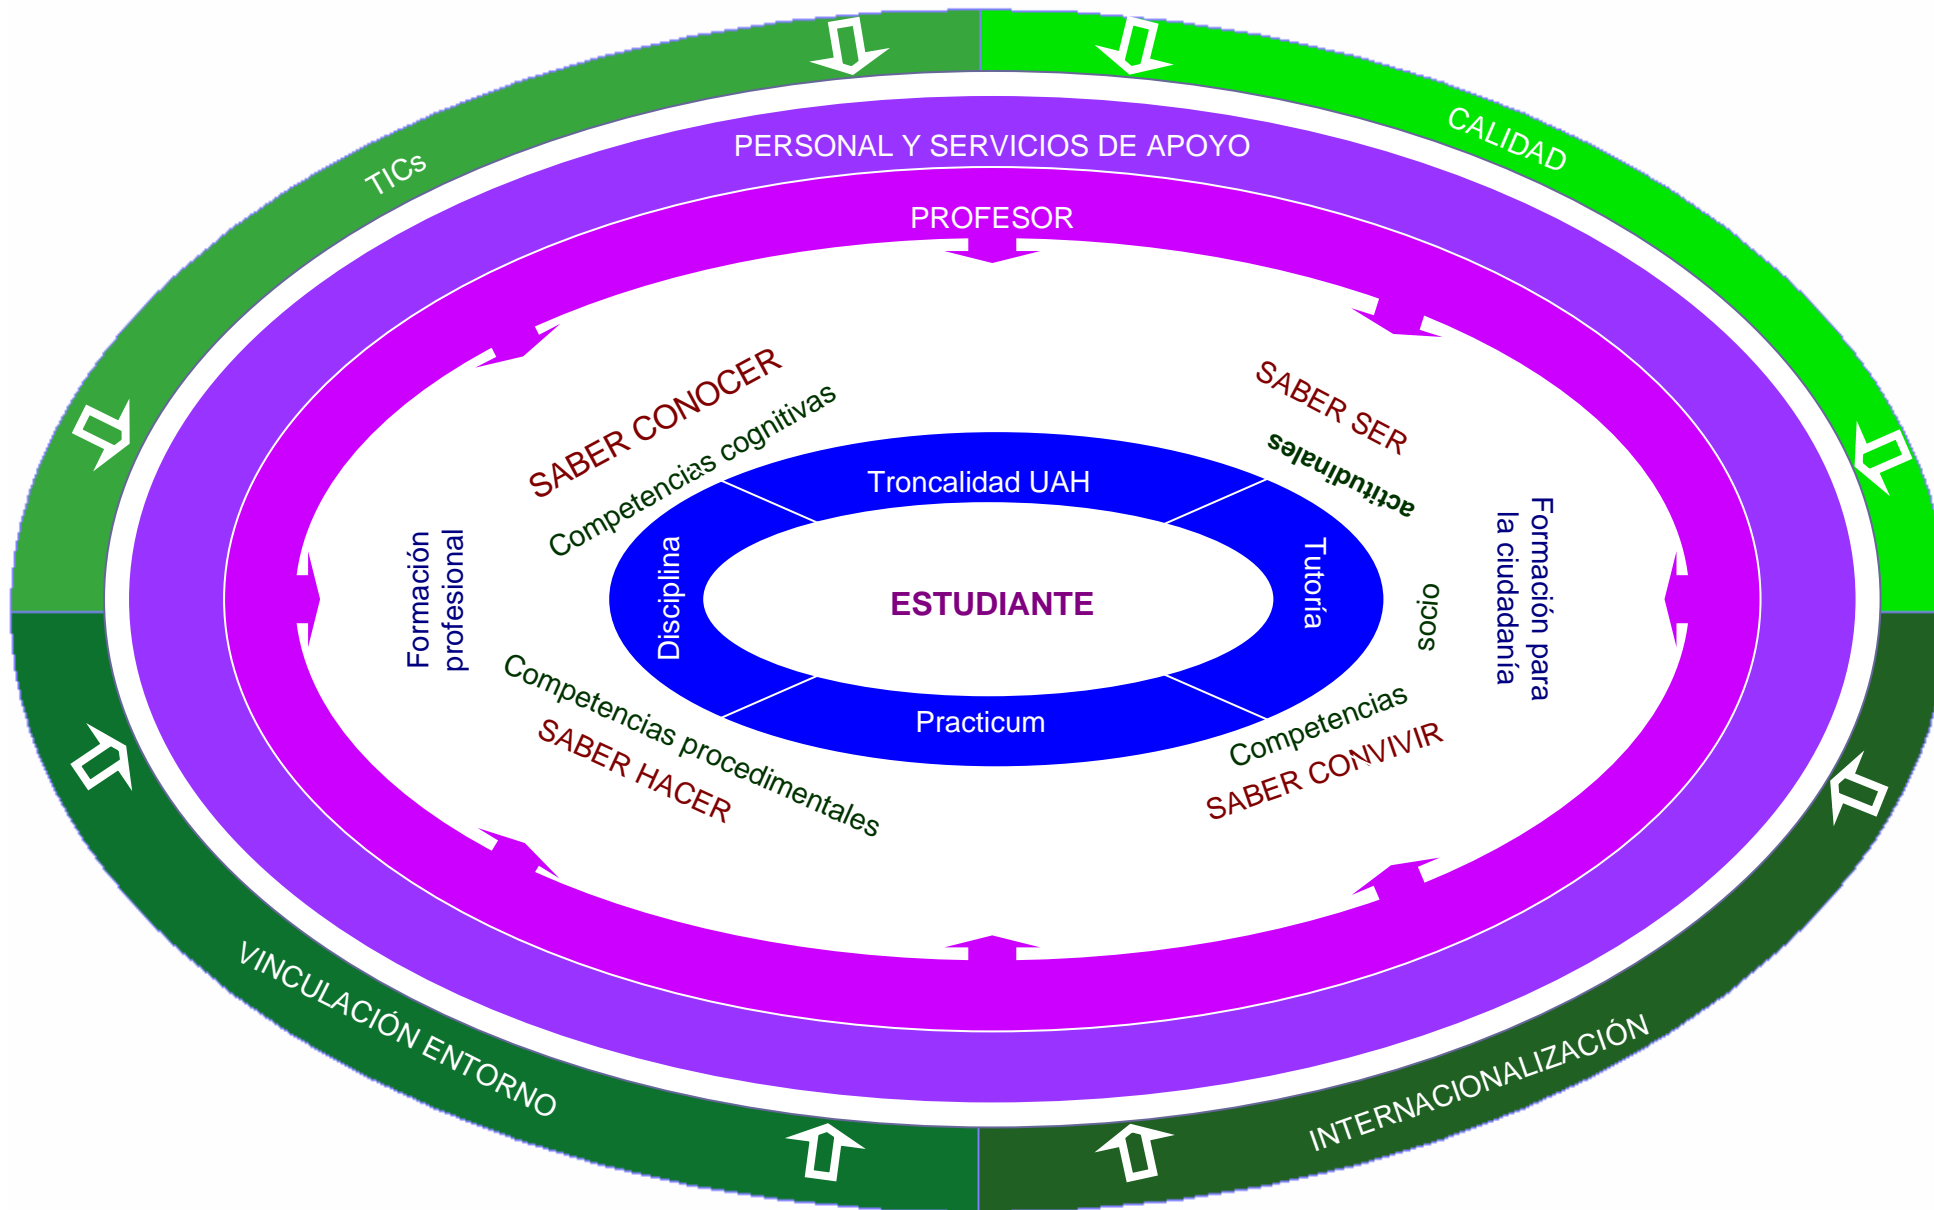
TICs

CALIDAD

PERSONAL Y SERVICIOS DE APOYO

PROFESOR

SABER CONOCER

Competencias cognitivas

SABER SER

actitudinales

Formación profesional

Troncalidad UAH

Disciplina

ESTUDIANTE

Tutoría

socio

Formación para la ciudadanía

Practicum

Competencias procedimentales

SABER HACER

Competencias

SABER CONVIVIR

VINCULACIÓN ENTORNO

INTERNACIONALIZACIÓN